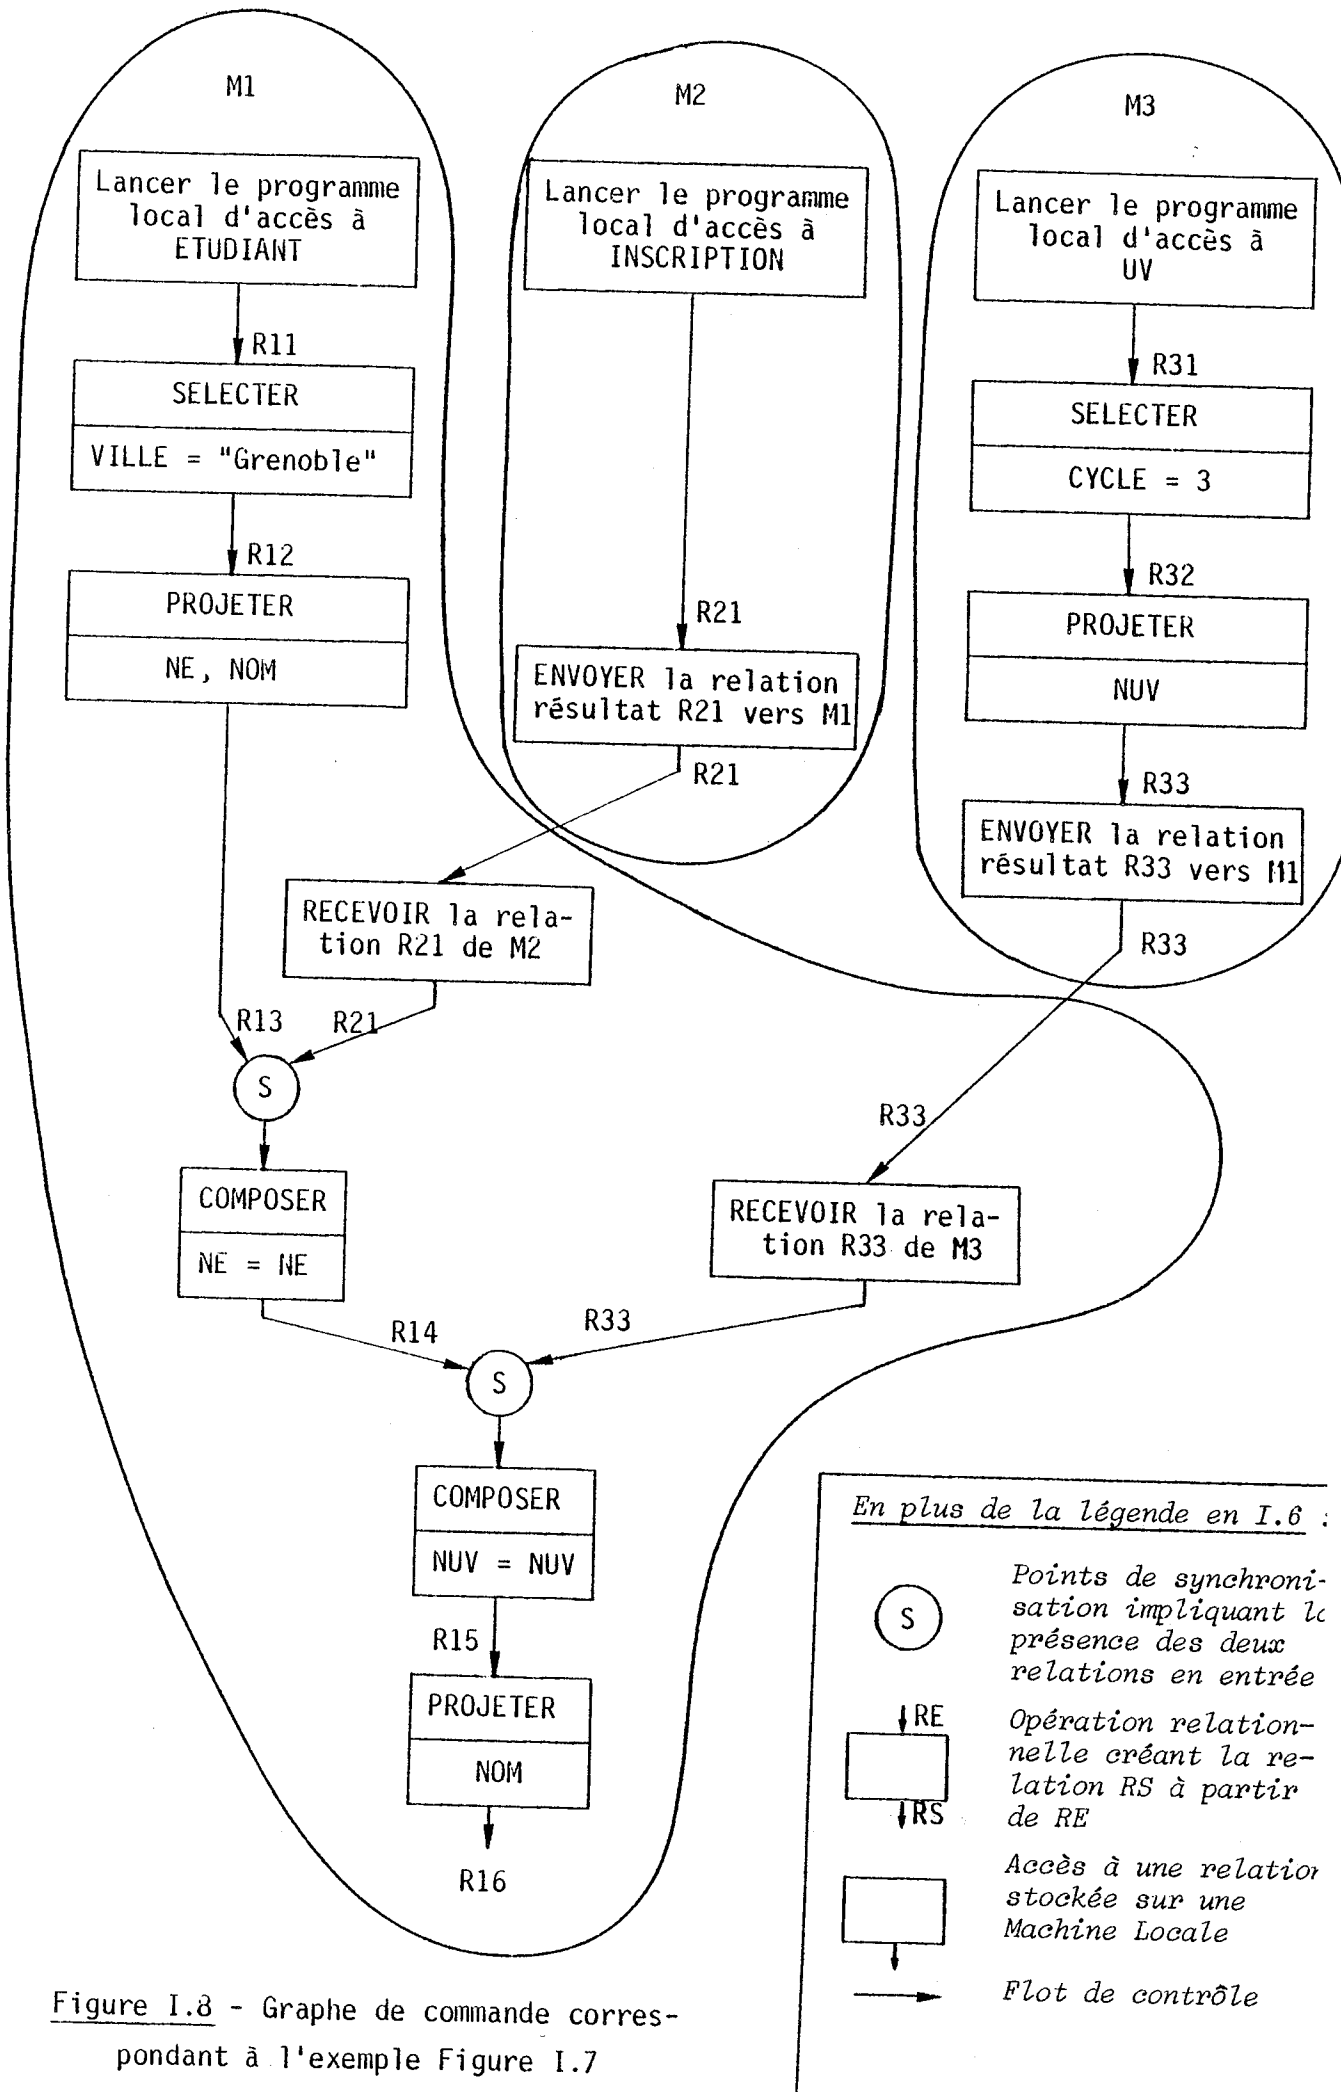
M1

M2

M3

Lancer le programme local d'accès à ETUDIANT

R11

SELECTER

VILLE = "Grenoble"

R12

PROJETER

NE, NOM

Lancer le programme local d'accès à INSCRIPTION

R21

ENVOYER la relation résultat R21 vers M1

R21

Lancer le programme local d'accès à UV

R31

SELECTER

CYCLE = 3

R32

PROJETER

NUV

R33

ENVOYER la relation résultat R33 vers M1

R33

RECEVOIR la relation R21 de M2

R13

R21

S

COMPOSER

NE = NE

R33

RECEVOIR la relation R33 de M3

R14

R33

S

COMPOSER

NUV = NUV

R15

PROJETER

NOM

R16

En plus de la légende en I.6 :

S

Points de synchronisation impliquant l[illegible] présence des deux relations en entrée

RE

RS

Opération relationnelle créant la relation RS à partir de RE

Accès à une relatio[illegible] stockée sur une Machine Locale

Flot de contrôle

Figure I.8 - Graphe de commande correspondant à l'exemple Figure I.7